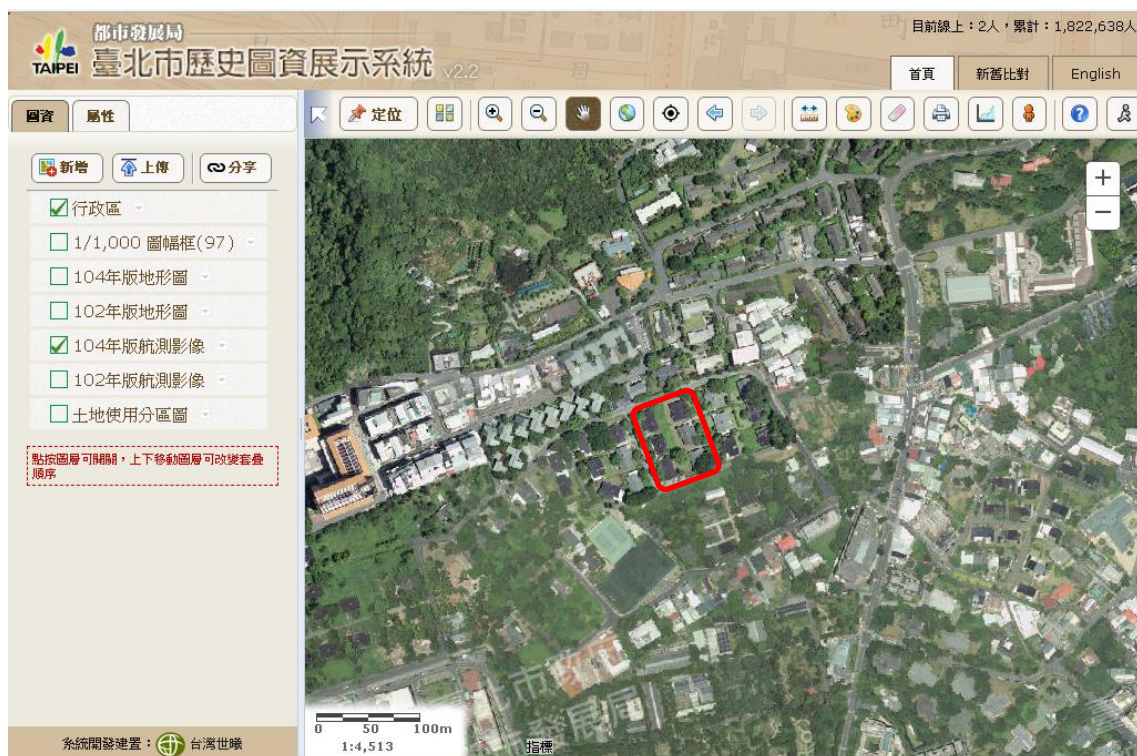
TAIPEI 都市發展局
臺北市歷史圖資展示系統 v2.2

目前線上：2人，累計：1,822,638人

首頁　新舊比對　English

圖資　屬性

定位

新增　上傳　分享

行政區
1/1,000 圖幅框(97)
104年版地形圖
102年版地形圖
104年版航測影像
102年版航測影像
土地使用分區圖

點按圖層可開關，上下移動圖層可改變套疊順序

系統開發建置：台灣世曦

0　50　100m
1:4,513

指標

+
−

都市發展局